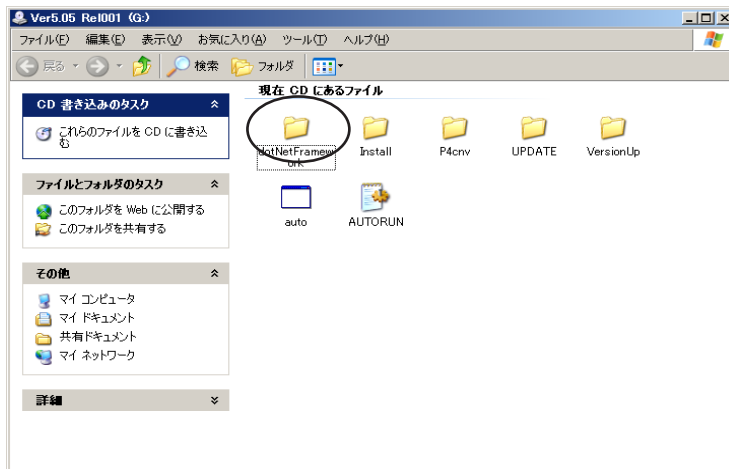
Ver5.05 Rel001 (G:)

ファイル(F) 編集(E) 表示(V) お気に入り(A) ツール(T) ヘルプ(H)

戻る 検索 フォルダ

CD 書き込みのタスク

これらのファイルを CD に書き込む

ファイルとフォルダのタスク

このフォルダを Web に公開する

このフォルダを共有する

その他

マイ コンピュータ

マイ ドキュメント

共有ドキュメント

マイ ネットワーク

詳細

現在 CD にあるファイル

DotNetFramework

Install

P4cnv

UPDATE

VersionUp

auto

AUTORUN